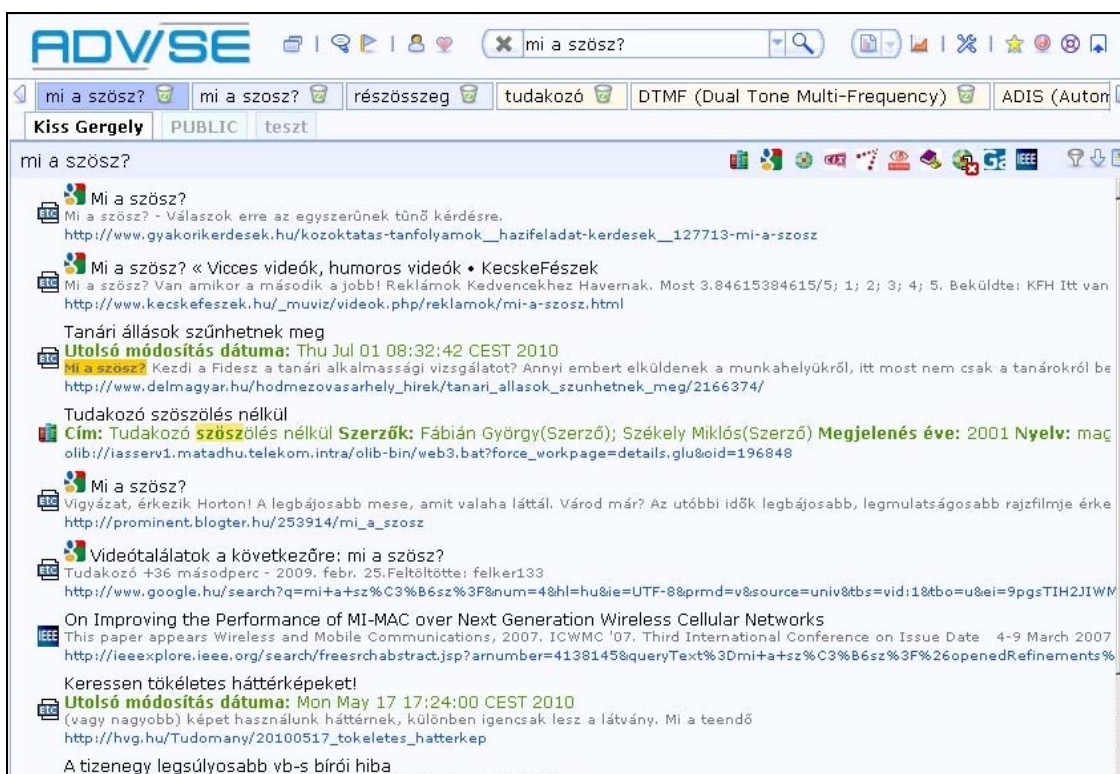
ADVISE

mi a szösz?

mi a szösz? | mi a szosz? | részösszeg | tudakozó | DTMF (Dual Tone Multi-Frequency) | ADIS (Auton

Kiss Gergely | PUBLIC | teszt

mi a szösz?

Mi a szösz?
Mi a szösz? - Válaszok erre az egyszerűnek tűnő kérdésre.
http://www.gyakorikerdesek.hu/kozoktatas-tanfolyamok__hazifeladat-kerdesek__127713-mi-a-szosz

Mi a szösz? « Vicces videók, humoros videók • KecskeFészek
Mi a szösz? Van amikor a második a jobb! Reklámok Kedvencekhez Havernak. Most 3.84615384615/5; 1; 2; 3; 4; 5. Beküldte: KFH Itt van
http://www.kecskefeszek.hu/_muviz/videok.php/reklamok/mi-a-szosz.html

Tanári állások szűnhetnek meg
Utolsó módosítás dátuma: Thu Jul 01 08:32:42 CEST 2010
Mi a szösz? Kezdi a Fidesz a tanári alkalmassági vizsgálatot? Annyi embert elküldenek a munkahelyükről, itt most nem csak a tanárokról be
http://www.delmagyar.hu/hodmezovasarhely_hirek/tanari_allasok_szunhetnek_meg/2166374/

Tudakozó szöszölés nélkül
Cím: Tudakozó szöszölés nélkül Szerzők: Fábián György(Szerző); Székely Miklós(Szerző) Megjelenés éve: 2001 Nyelv: mag
olib://iasserv1.matadhu.telekom.intra/olib-bin/web3.bat?force_workpage=details.glu&oid=196848

Mi a szösz?
Vigyázat, érkezik Horton! A legbájosabb mese, amit valaha láttál. Várod már? Az utóbbi idők legbájosabb, legmulatságosabb rajzfilmje érke
http://prominent.blogter.hu/253914/mi_a_szosz

Videótalálatok a következőre: mi a szösz?
Tudakozó +36 másodperc - 2009. febr. 25.Feltöltötte: felker133
http://www.google.hu/search?q=mi+a+sz%C3%B6sz%3F&num=4&hl=hu&ie=UTF-8&prmd=v&source=univ&tbs=vid:1&tbo=u&ei=9pgsTIH2JIWM

On Improving the Performance of MI-MAC over Next Generation Wireless Cellular Networks
This paper appears Wireless and Mobile Communications, 2007. ICWMC '07. Third International Conference on Issue Date 4-9 March 2007
http://ieeexplore.ieee.org/search/freesrchabstract.jsp?arnumber=4138145&queryText%3Dmi+a+sz%C3%B6sz%3F%26openedRefinements%

Keressen tökéletes háttérképeket!
Utolsó módosítás dátuma: Mon May 17 17:24:00 CEST 2010
(vagy nagyobb) képet használunk háttérnek, különben igencsak lesz a látvány. Mi a teendő
http://hvg.hu/Tudomany/20100517_tokeletes_hatterkep

A tizenegy legsúlyosabb vb-s bírói hiba